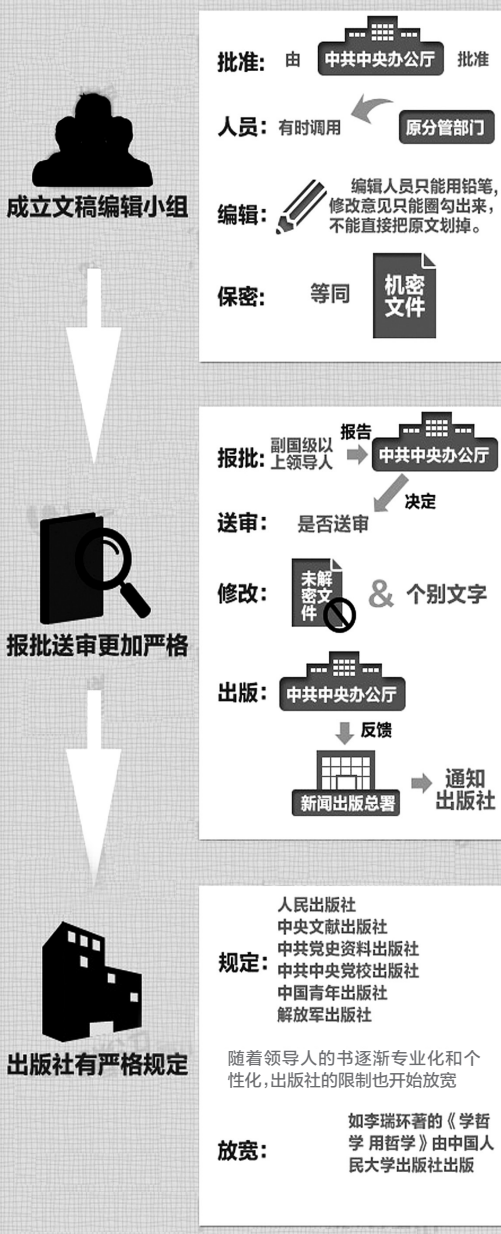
成立文稿编辑小组

批准：由 中共中央办公厅 批准

人员：有时调用 原分管部门

编辑：编辑人员只能用铅笔，修改意见只能圈勾出来，不能直接把原文划掉。

保密：等同 机密文件

报批送审更加严格

报批：副国级以上领导人 报告 中共中央办公厅

决定

送审：是否送审

修改：未解密文件 & 个别文字

出版：中共中央办公厅

反馈

新闻出版总署 通知出版社

出版社有严格规定

规定：人民出版社
中央文献出版社
中共党史资料出版社
中共中央党校出版社
中国青年出版社
解放军出版社

随着领导人的书逐渐专业化和个性化，出版社的限制也开始放宽

放宽：如李瑞环著的《学哲学 用哲学》由中国人民大学出版社出版